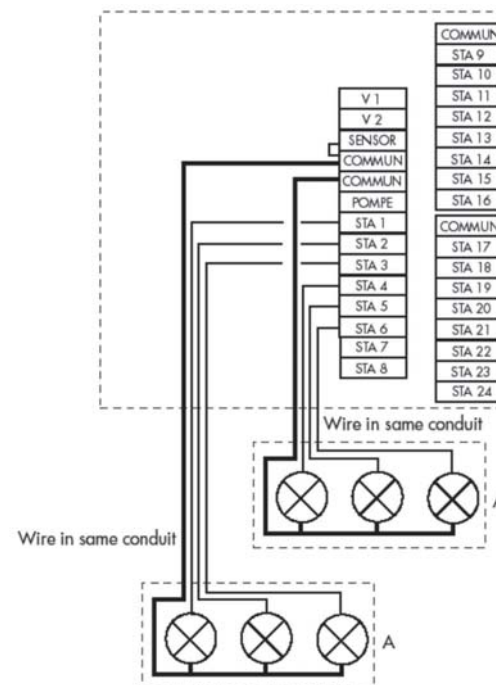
COMMUN
STA 9
STA 10
STA 11
STA 12
STA 13
STA 14
STA 15
STA 16
COMMUN
STA 17
STA 18
STA 19
STA 20
STA 21
STA 22
STA 23
STA 24

V 1
V 2
SENSOR
COMMUN
COMMUN
POMPE
STA 1
STA 2
STA 3
STA 4
STA 5
STA 6
STA 7
STA 8

Wire in same conduit

A

Wire in same conduit

A